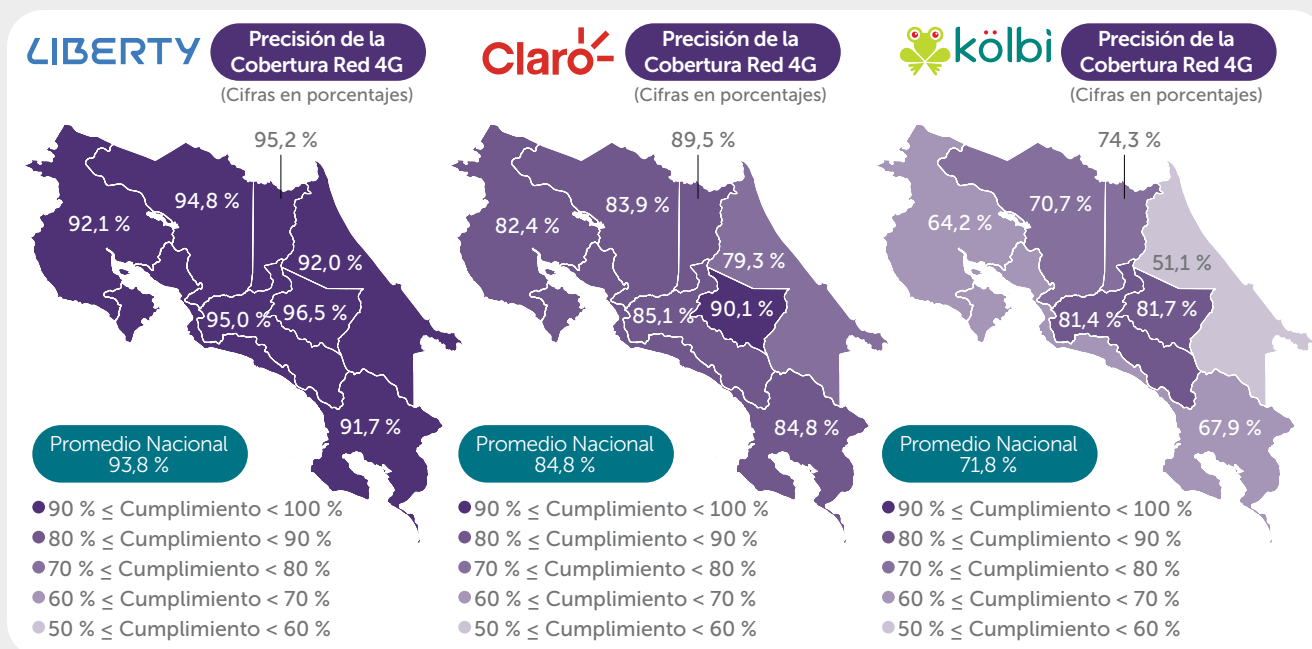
LIBERTY

Precisión de la Cobertura Red 4G
(Cifras en porcentajes)

95,2 %
94,8 %
92,1 %
92,0 %
95,0 %
96,5 %
91,7 %

Promedio Nacional
93,8 %

● 90 % $\leq$ Cumplimiento < 100 %
● 80 % $\leq$ Cumplimiento < 90 %
● 70 % $\leq$ Cumplimiento < 80 %
● 60 % $\leq$ Cumplimiento < 70 %
● 50 % $\leq$ Cumplimiento < 60 %

Claro

Precisión de la Cobertura Red 4G
(Cifras en porcentajes)

89,5 %
83,9 %
82,4 %
79,3 %
85,1 %
90,1 %
84,8 %

Promedio Nacional
84,8 %

● 90 % $\leq$ Cumplimiento < 100 %
● 80 % $\leq$ Cumplimiento < 90 %
● 70 % $\leq$ Cumplimiento < 80 %
● 60 % $\leq$ Cumplimiento < 70 %
● 50 % $\leq$ Cumplimiento < 60 %

kölbi

Precisión de la Cobertura Red 4G
(Cifras en porcentajes)

74,3 %
70,7 %
64,2 %
51,1 %
81,4 %
81,7 %
67,9 %

Promedio Nacional
71,8 %

● 90 % $\leq$ Cumplimiento < 100 %
● 80 % $\leq$ Cumplimiento < 90 %
● 70 % $\leq$ Cumplimiento < 80 %
● 60 % $\leq$ Cumplimiento < 70 %
● 50 % $\leq$ Cumplimiento < 60 %